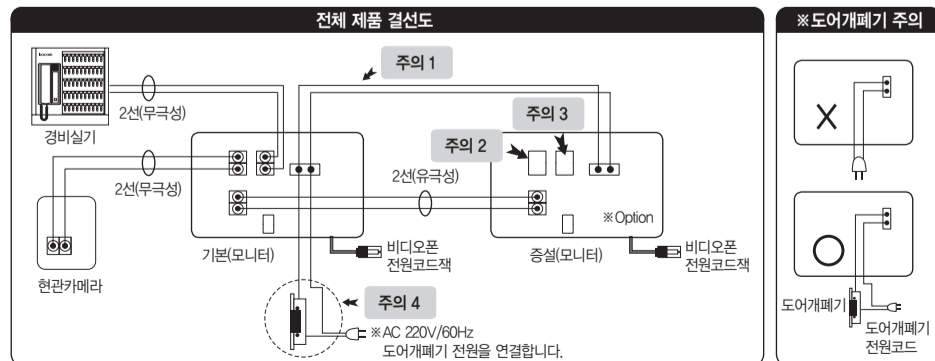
전체 제품 결선도

kocom

주의 1

2선(무극성)

경비실기

주의 3

주의 2

2선(무극성)

2선(유극성)

※Option

현관카메라

기본(모니터)

비디오폰 전원코드잭

증설(모니터)

비디오폰 전원코드잭

주의 4

※AC 220V/60Hz 도어개폐기 전원을 연결합니다.

※도어개폐기 주의

X

O

도어개폐기

도어개폐기 전원코드